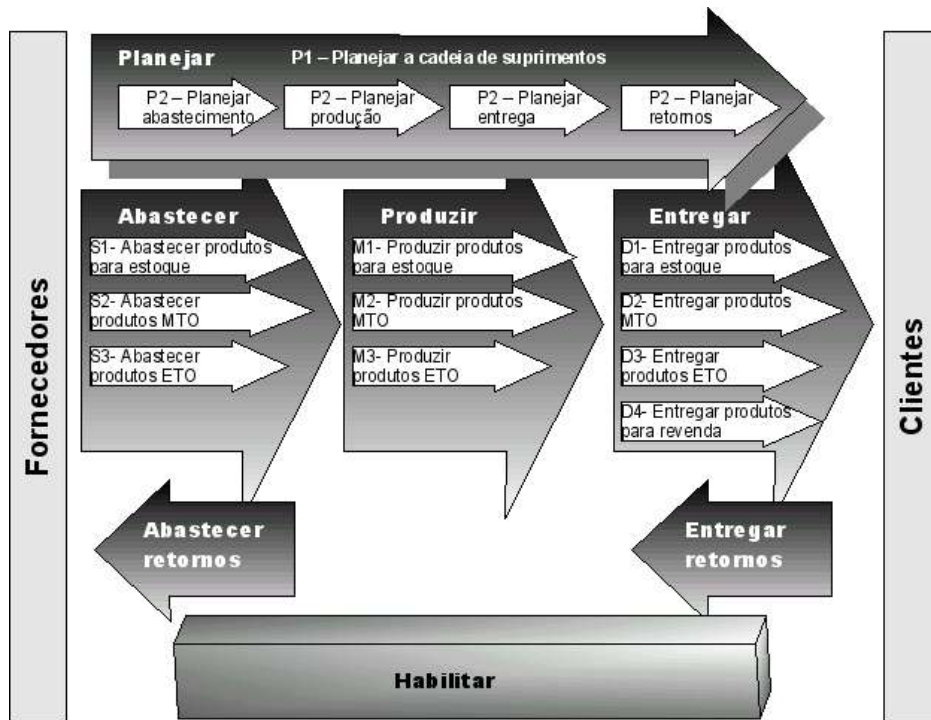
Fornecedores

Planejar

P1 – Planejar a cadeia de suprimentos

P2 – Planejar abastecimento

P2 – Planejar produção

P2 – Planejar entrega

P2 – Planejar retornos

Abastecer

S1- Abastecer produtos para estoque

S2- Abastecer produtos MTO

S3- Abastecer produtos ETO

Produzir

M1- Produzir produtos para estoque

M2- Produzir produtos MTO

M3- Produzir produtos ETO

Entregar

D1- Entregar produtos para estoque

D2- Entregar produtos MTO

D3- Entregar produtos ETO

D4- Entregar produtos para revenda

Abastecer retornos

Entregar retornos

Habilitar

Clientes